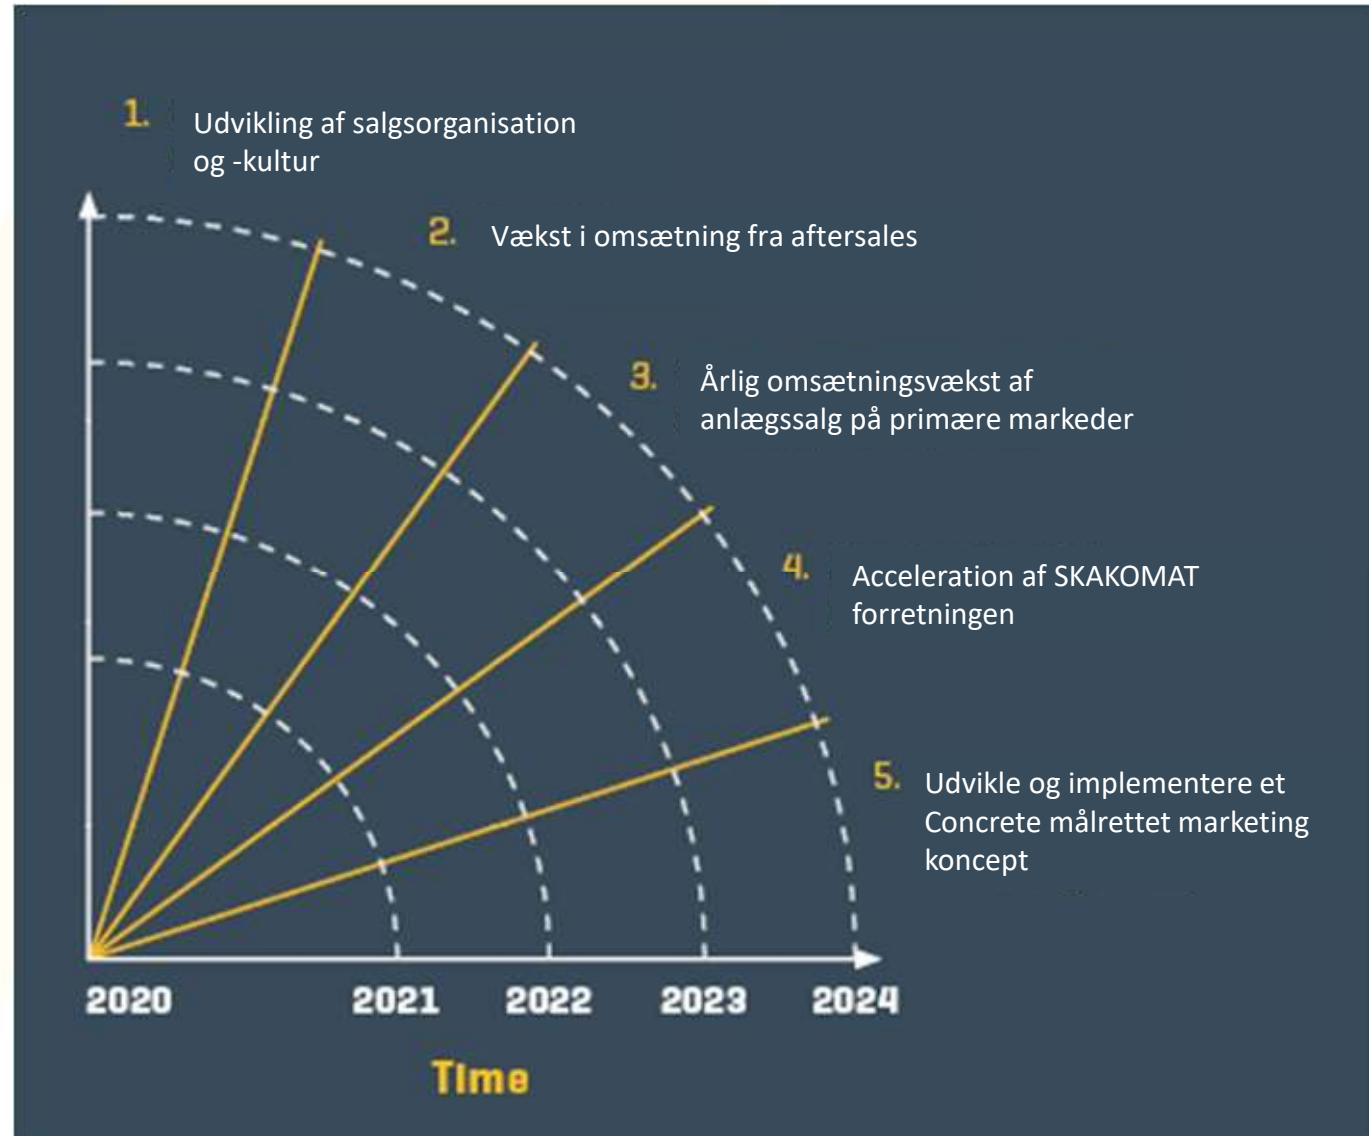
1. Udvikling af salgsorganisation og -kultur

2. Vækst i omsætning fra aftersales

3. Årlig omsætningsvækst af anlægssalg på primære markeder

4. Acceleration af SKAKOMAT forretningen

5. Udvikle og implementere et Concrete målrettet marketing koncept

2020 2021 2022 2023 2024

Time